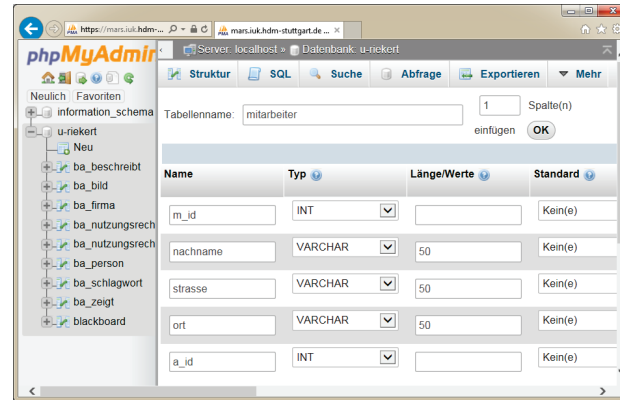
https://mars.iuk.hdm-... mars.iuk.hdm-stuttgart.de ×

phpMyAdmin

Neulich Favoriten

information_schema
u-riekert
Neu
ba_beschreibt
ba_bild
ba_firma
ba_nutzungsrech
ba_nutzungsrech
ba_person
ba_schlagwort
ba_zeigt
blackboard

Server: localhost » Datenbank: u-riekert

Struktur SQL Suche Abfrage Exportieren Mehr

Tabellenname: mitarbeiter 1 Spalte(n) einfügen OK

| Name | Typ | Länge/Werte | Standard |
|---|---|---|---|
| m_id | INT | | Kein(e) |
| nachname | VARCHAR | 50 | Kein(e) |
| strasse | VARCHAR | 50 | Kein(e) |
| ort | VARCHAR | 50 | Kein(e) |
| a_id | INT | | Kein(e) |